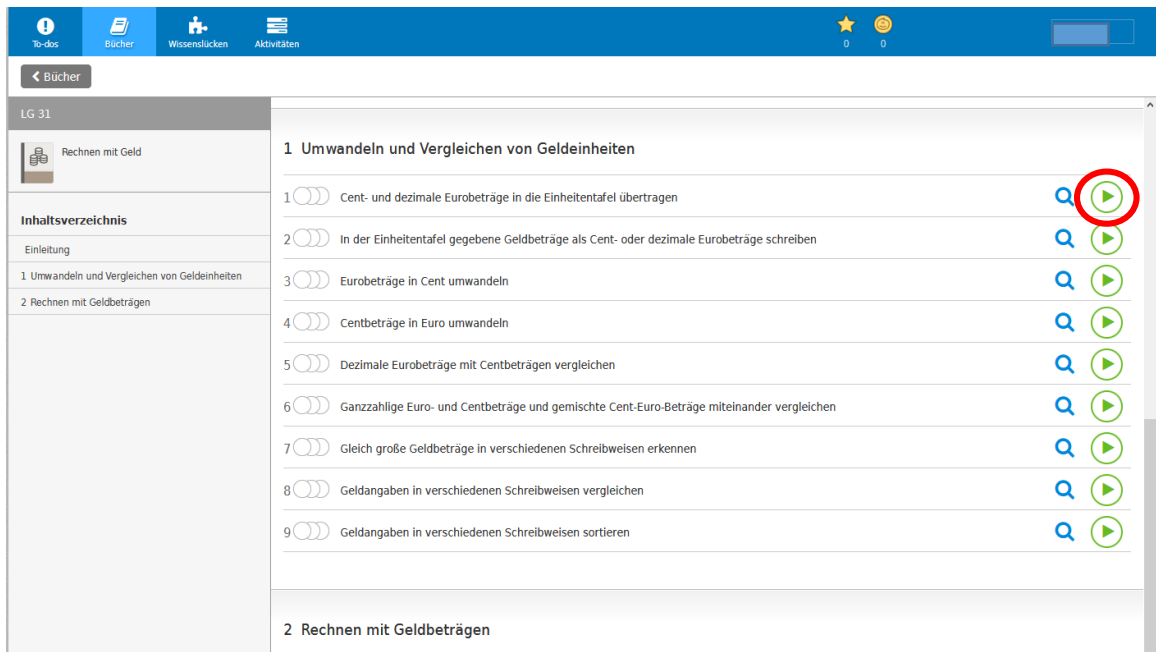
To-dos
Bücher
Wissenslücken
Aktivitäten
0
0

Bücher

LG 31

Rechnen mit Geld

Inhaltsverzeichnis
Einleitung
1 Umwandeln und Vergleichen von Geldeinheiten
2 Rechnen mit Geldbeträgen

1 Umwandeln und Vergleichen von Geldeinheiten

1 Cent- und dezimale Eurobeträge in die Einheitentafel übertragen
2 In der Einheitentafel gegebene Geldbeträge als Cent- oder dezimale Eurobeträge schreiben
3 Eurobeträge in Cent umwandeln
4 Centbeträge in Euro umwandeln
5 Dezimale Eurobeträge mit Centbeträgen vergleichen
6 Ganzzahlige Euro- und Centbeträge und gemischte Cent-Euro-Beträge miteinander vergleichen
7 Gleich große Geldbeträge in verschiedenen Schreibweisen erkennen
8 Geldangaben in verschiedenen Schreibweisen vergleichen
9 Geldangaben in verschiedenen Schreibweisen sortieren

2 Rechnen mit Geldbeträgen